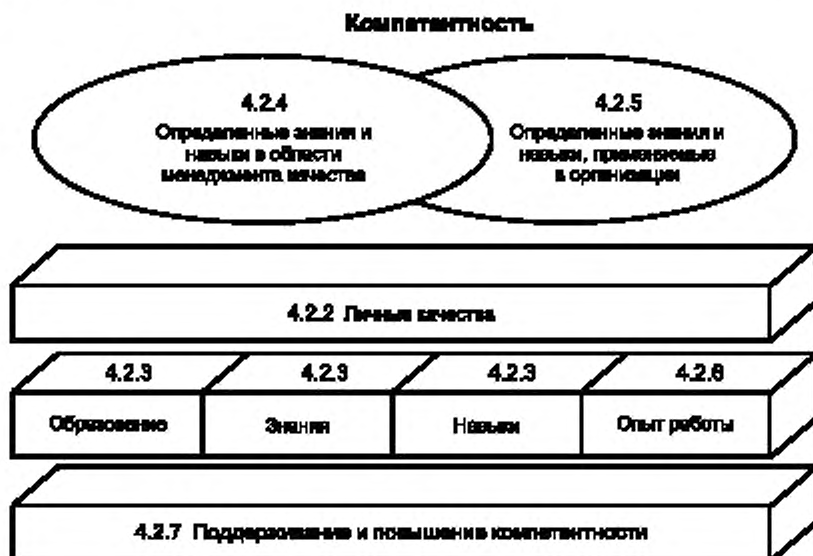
Компетентность

4.2.4
Определенные знания и навыки в области менеджмента качества

4.2.5
Определенные знания и навыки, применимые в организации

4.2.2 Личные качества

4.2.3
Образование

4.2.3
Знания

4.2.3
Навыки

4.2.6
Опыт работы

4.2.7 Поддержание и повышение компетентности